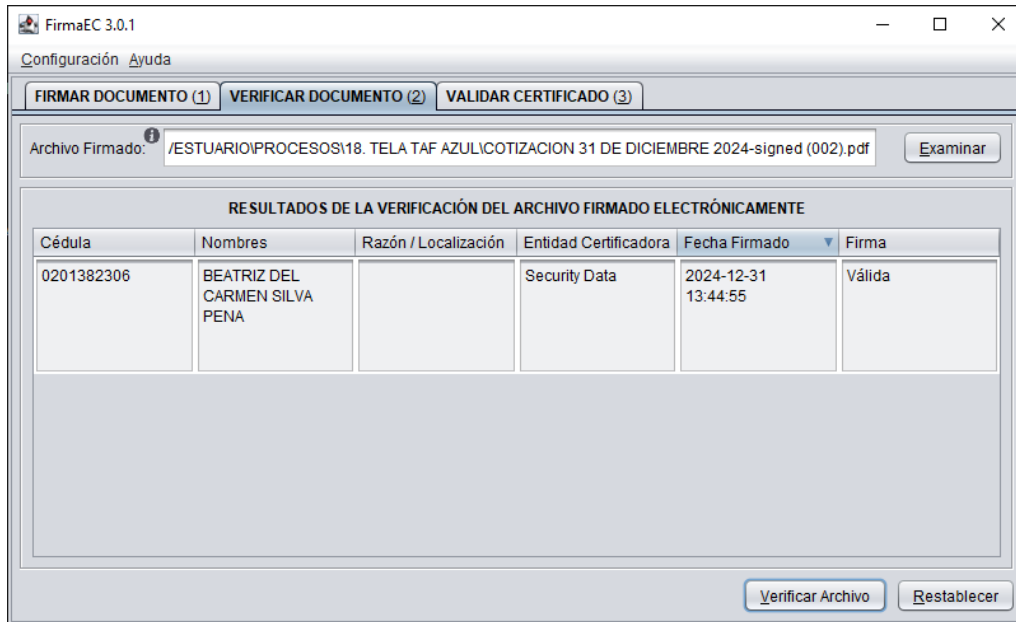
FirmaEC 3.0.1

Configuración Ayuda

FIRMAR DOCUMENTO (1) VERIFICAR DOCUMENTO (2) VALIDAR CERTIFICADO (3)

Archivo Firmado: /ESTUARIO\PROCESOS\18. TELA TAF AZUL\COTIZACION 31 DE DICIEMBRE 2024-signed (002).pdf Examinar

RESULTADOS DE LA VERIFICACIÓN DEL ARCHIVO FIRMADO ELECTRÓNICAMENTE

| Cédula | Nombres | Razón / Localización | Entidad Certificadora | Fecha Firmado | Firma |
|---|---|---|---|---|---|
| 0201382306 | BEATRIZ DEL CARMEN SILVA PENA | | Security Data | 2024-12-31 13:44:55 | Válida |

Verificar Archivo Restablecer